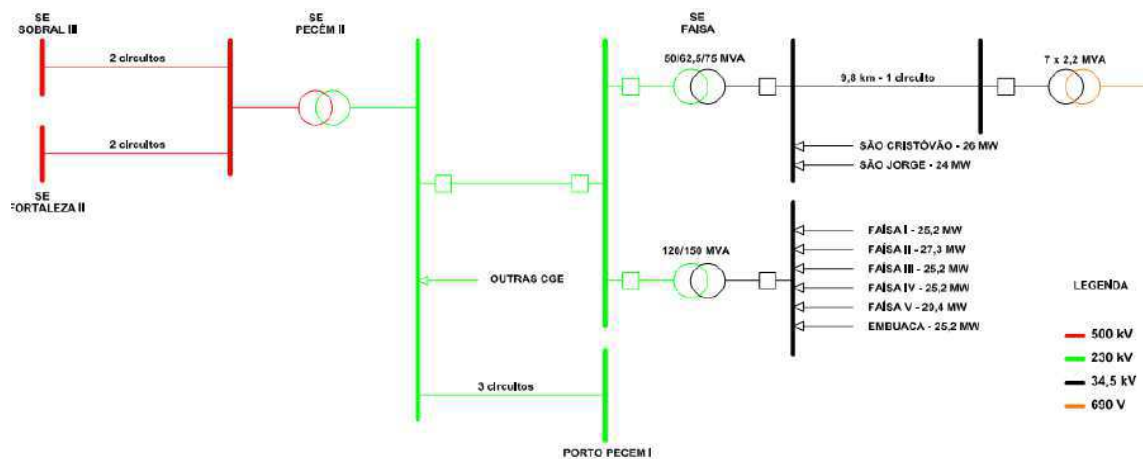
SE
SOBRAL III

2 circuitos

2 circuitos

SE
FORTALEZA II

SE
PECÉM II

OUTRAS CGE

3 circuitos

PORTO PECEM I

SE
FAISA

50/62,5/75 MVA

9,8 km - 1 circuito

7 x 2,2 MVA

SÃO CRISTÓVÃO - 26 MW
SÃO JORGE - 24 MW

120/150 MVA

FAÍSA I - 25,2 MW
FAÍSA II - 27,3 MW
FAÍSA III - 25,2 MW
FAÍSA IV - 25,2 MW
FAÍSA V - 29,4 MW
EMBUACA - 25,2 MW

LEGENDA
500 kV
230 kV
34,5 kV
690 V